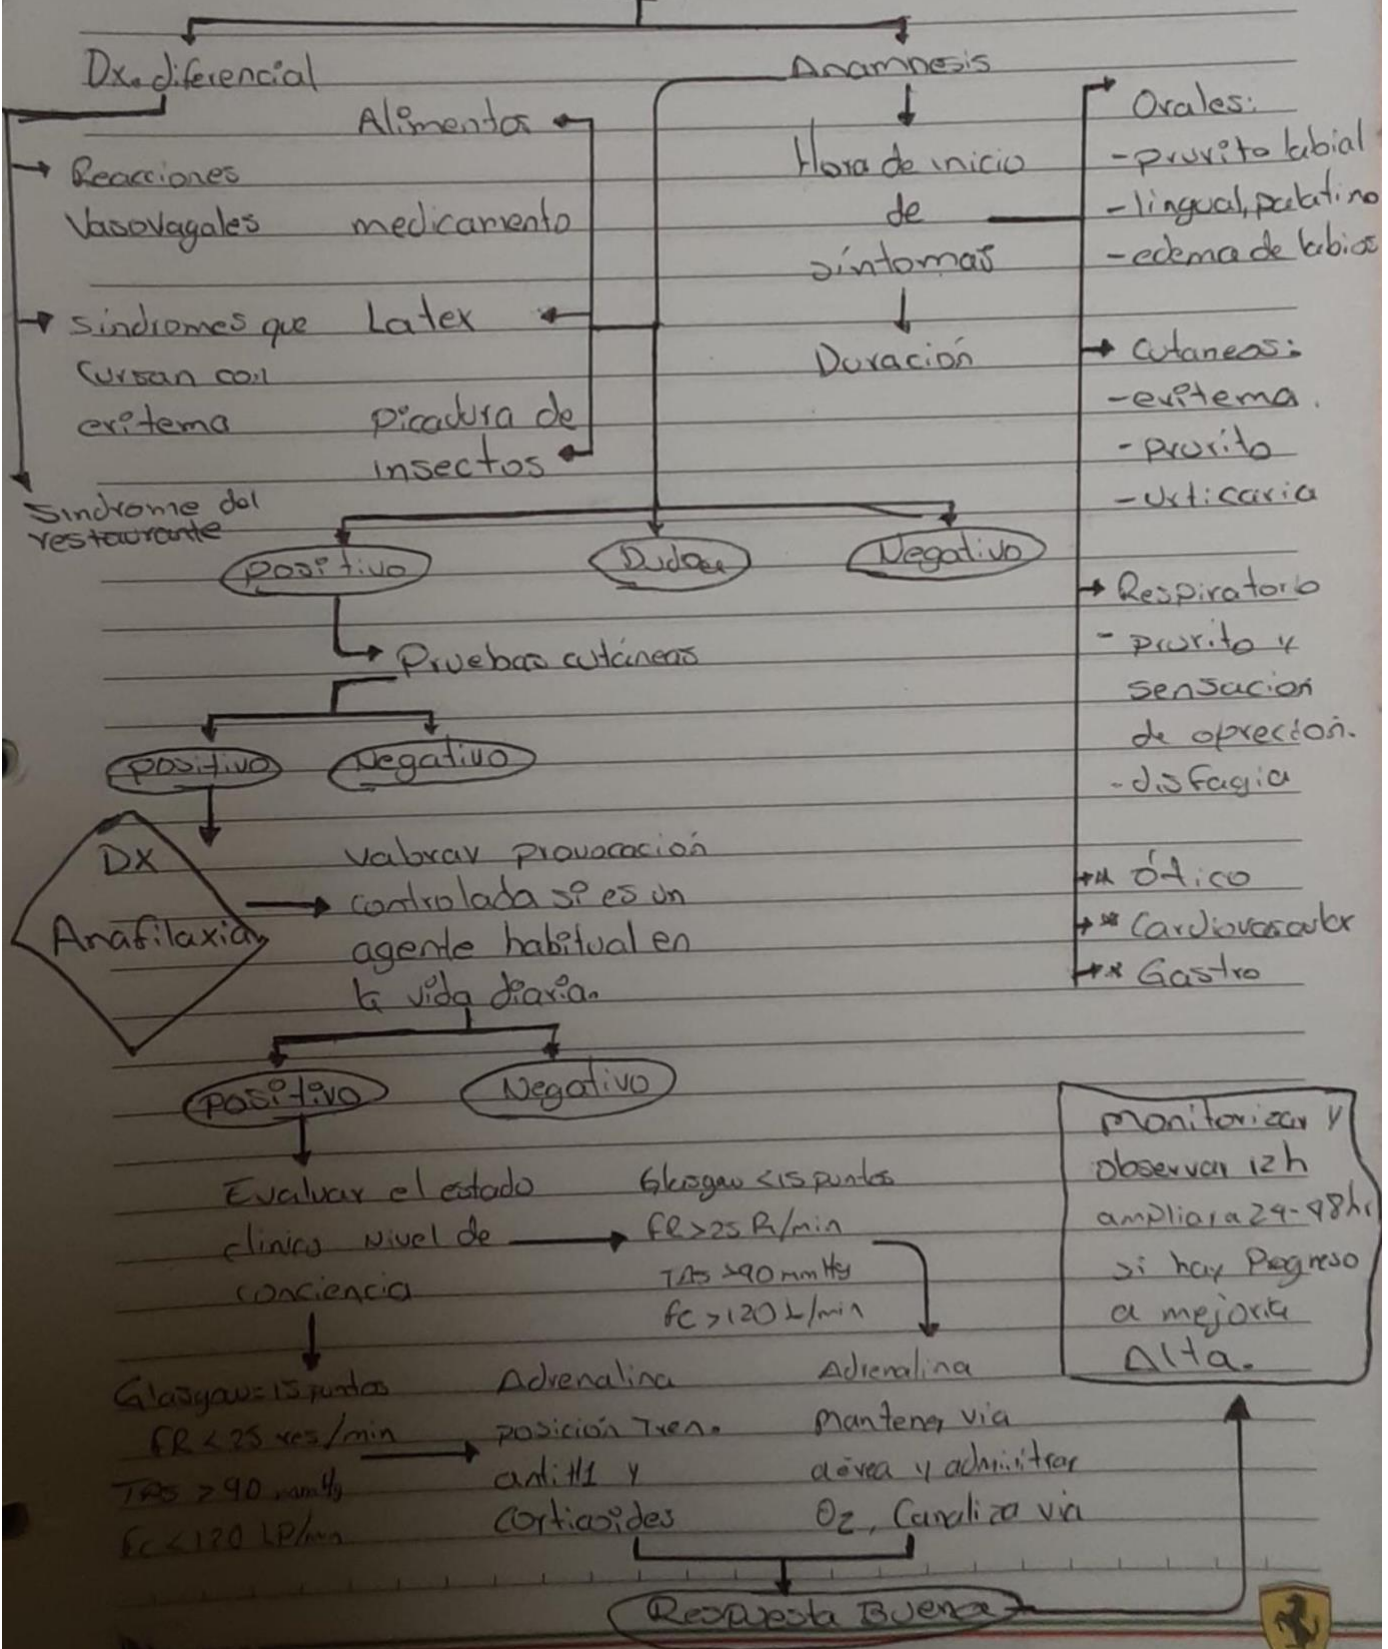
Dx. diferencial

Reacciones Vasovagales

síndromes que cursan con eritema

Síndrome del restaurante

Alimentos

medicamento

Latex

picadura de insectos

Anamnesis

Hora de inicio de síntomas

Duración

Orales:
- prurito labial
- lingual, palatino
- edema de labios

Cutaneos:
- eritema.
- prurito
- urticaria

Respiratorio
- prurito y sensación de opresión.
- disfagia

* ótico
* Cardiovascular
* Gastro

Positivo

Dudoso

Negativo

Pruebas cutáneas

positivo

Negativo

DX Anafilaxia

Valorar provocación controlada si es un agente habitual en la vida diaria.

Positivo

Negativo

Evaluar el estado clínico nivel de conciencia

Glasgow < 15 puntos
FR > 25 R/min
TAS > 90 mmHg
fc > 120 L/min

Glasgow = 15 puntos
FR < 25 res/min
TAS > 90 mmHg
Fc < 120 LP/min

Adrenalina
posición Tren.
anti H1 y
Corticoides

Adrenalina
mantener vía aérea y admitrar $O_2$, Canaliza vía

monitorizar y observar 12 h
ampliar a 24-48 hr
si hay Regreso a mejoría
Alta.

Respuesta Buena